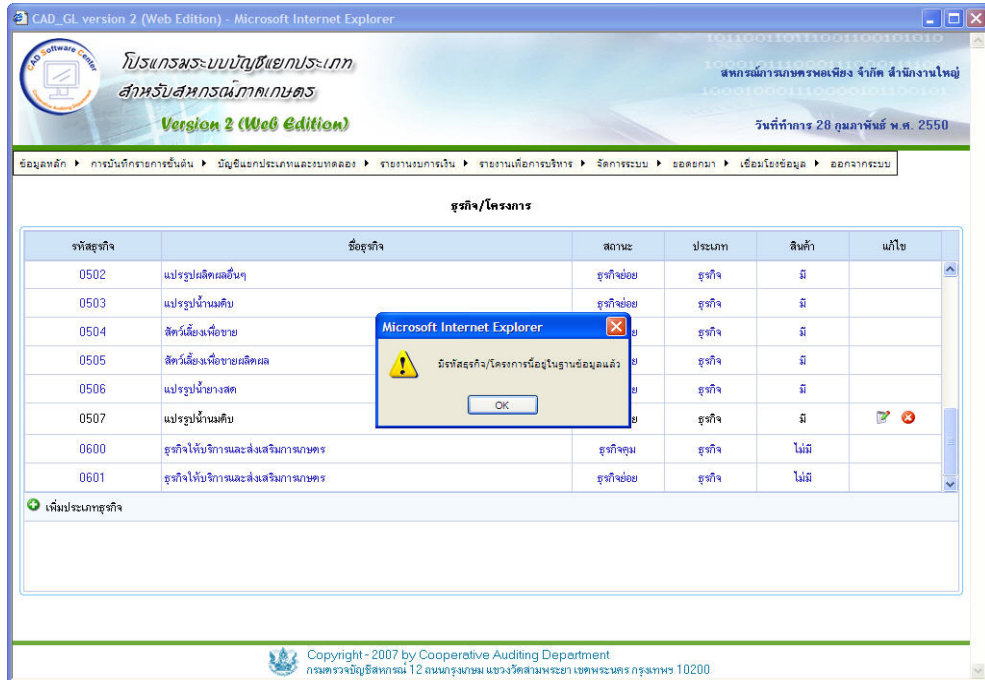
CAD_GL version 2 (Web Edition) - Microsoft Internet Explorer

CAD Software Center

โปรแกรมระบบบัญชีแยกประเภท สำหรับสหกรณ์ภาคเกษตร

Version 2 (Web Edition)

สหกรณ์การเกษตรพอเพียง จำกัด สำนักงานใหญ่

วันที่ทำการ 28 กุมภาพันธ์ พ.ศ. 2550

ข้อมูลหลัก ▸ การบันทึกรายการขั้นต้น ▸ บัญชีแยกประเภทและงบทดลอง ▸ รายงานงบการเงิน ▸ รายงานเพื่อการบริหาร ▸ จัดการระบบ ▸ ยอดยกมา ▸ เชื่อมโยงข้อมูล ▸ ออกจากระบบ

ธุรกิจ/โครงการ

| รหัสธุรกิจ | ชื่อธุรกิจ | สถานะ | ประเภท | สินค้า | แก้ไข |
|---|---|---|---|---|---|
| 0502 | แปรรูปผลิตผลอื่นๆ | ธุรกิจย่อย | ธุรกิจ | มี | |
| 0503 | แปรรูปน้ำนมดิบ | ธุรกิจย่อย | ธุรกิจ | มี | |
| 0504 | สัตว์เลี้ยงเพื่อขาย | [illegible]ย | ธุรกิจ | มี | |
| 0505 | สัตว์เลี้ยงเพื่อขายผลิตผล | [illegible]ย | ธุรกิจ | มี | |
| 0506 | แปรรูปน้ำยางสด | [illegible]ย | ธุรกิจ | มี | |
| 0507 | แปรรูปน้ำนมดิบ | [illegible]ย | ธุรกิจ | มี | |
| 0600 | ธุรกิจให้บริการและส่งเสริมการเกษตร | ธุรกิจคุม | ธุรกิจ | ไม่มี | |
| 0601 | ธุรกิจให้บริการและส่งเสริมการเกษตร | ธุรกิจย่อย | ธุรกิจ | ไม่มี | |

Microsoft Internet Explorer

มีรหัสธุรกิจ/โครงการนี้อยู่ในฐานข้อมูลแล้ว

OK

เพิ่มประเภทธุรกิจ

Copyright - 2007 by Cooperative Auditing Department
กรมตรวจบัญชีสหกรณ์ 12 ถนนกรุงเกษม แขวงวัดสามพระยา เขตพระนคร กรุงเทพฯ 10200